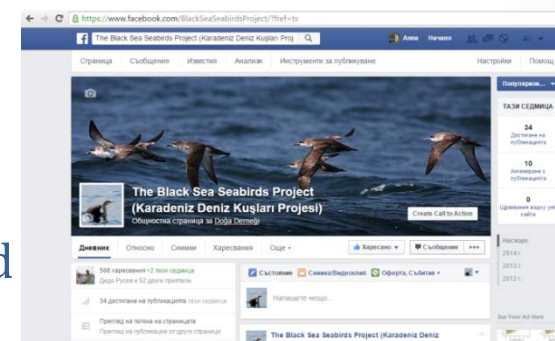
https://www.facebook.com/BlackSeaSeabirdsProject/?fref=ts

The Black Sea Seabirds Project (Karadeniz Deniz Kuşları Proj

Анна Начало

Страница Съобщения Известия Анализи Инструменти за публикуване Настройки Помощ

The Black Sea Seabirds Project (Karadeniz Deniz Kuşları Projesi)

Общностна страница за Doğa Derneği

Create Call to Action

Дневник Относно Снимки Харесвания Още

Харесвано Съобщение

568 харесвания +2 тази седмица

Дядо Русев и 52 други приятели

34 достигане на публикацията тази седмица

Преглед на написа на страницата

Преглед на публикации от други страници

Състояние Снимка/Видеоклип Оферта, Събитие

Напишете нещо...

The Black Sea Seabirds Project (Karadeniz Deniz

Популярност

ТАЗИ СЕДМИЦА

34

Достигане на публикацията

10

Ангажиране с публикацията

0

Щраквания върху уеб сайта

Насоро

2014 г.

2013 г.

2012 г.

See Your Ad Here

d